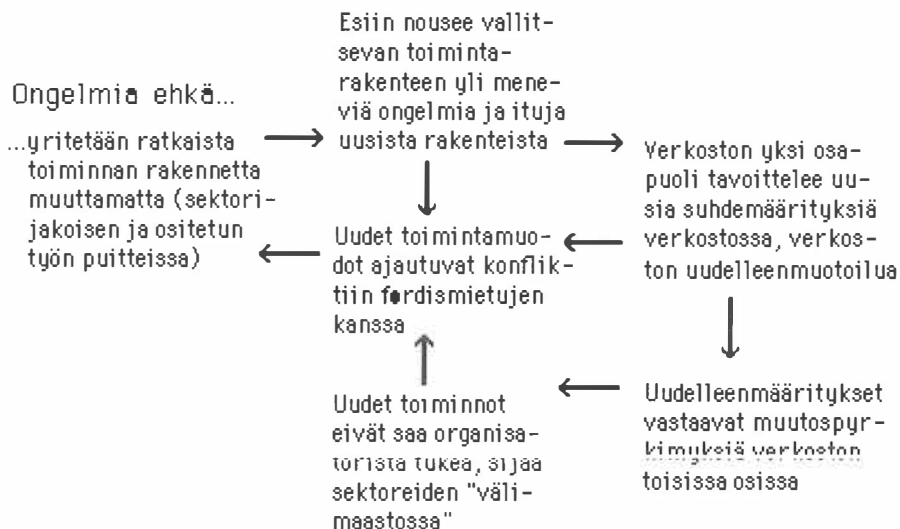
Ongelmia ehkä...

...yritetään ratkaista toiminnan rakennetta muuttamatta (sektorijakoisen ja ositetun työn puitteissa)

Esiin nousee vallitsevan toimintarakenteen yli meneviä ongelmia ja ituja uusista rakenteista

Verkoston yksi osapuoli tavoittelee uusia suhdemäärityksiä verkostossa, verkoston uudelleenmuotoilua

Uudet toimintamuodot ajautuvat konfliktiin fordismietujen kanssa

Uudelleenmääritykset vastaavat muutospyrkimyksiä verkoston toisissa osissa

Uudet toiminnot eivät saa organisatorista tukea, sijaa sektoreiden "välimaastossa"